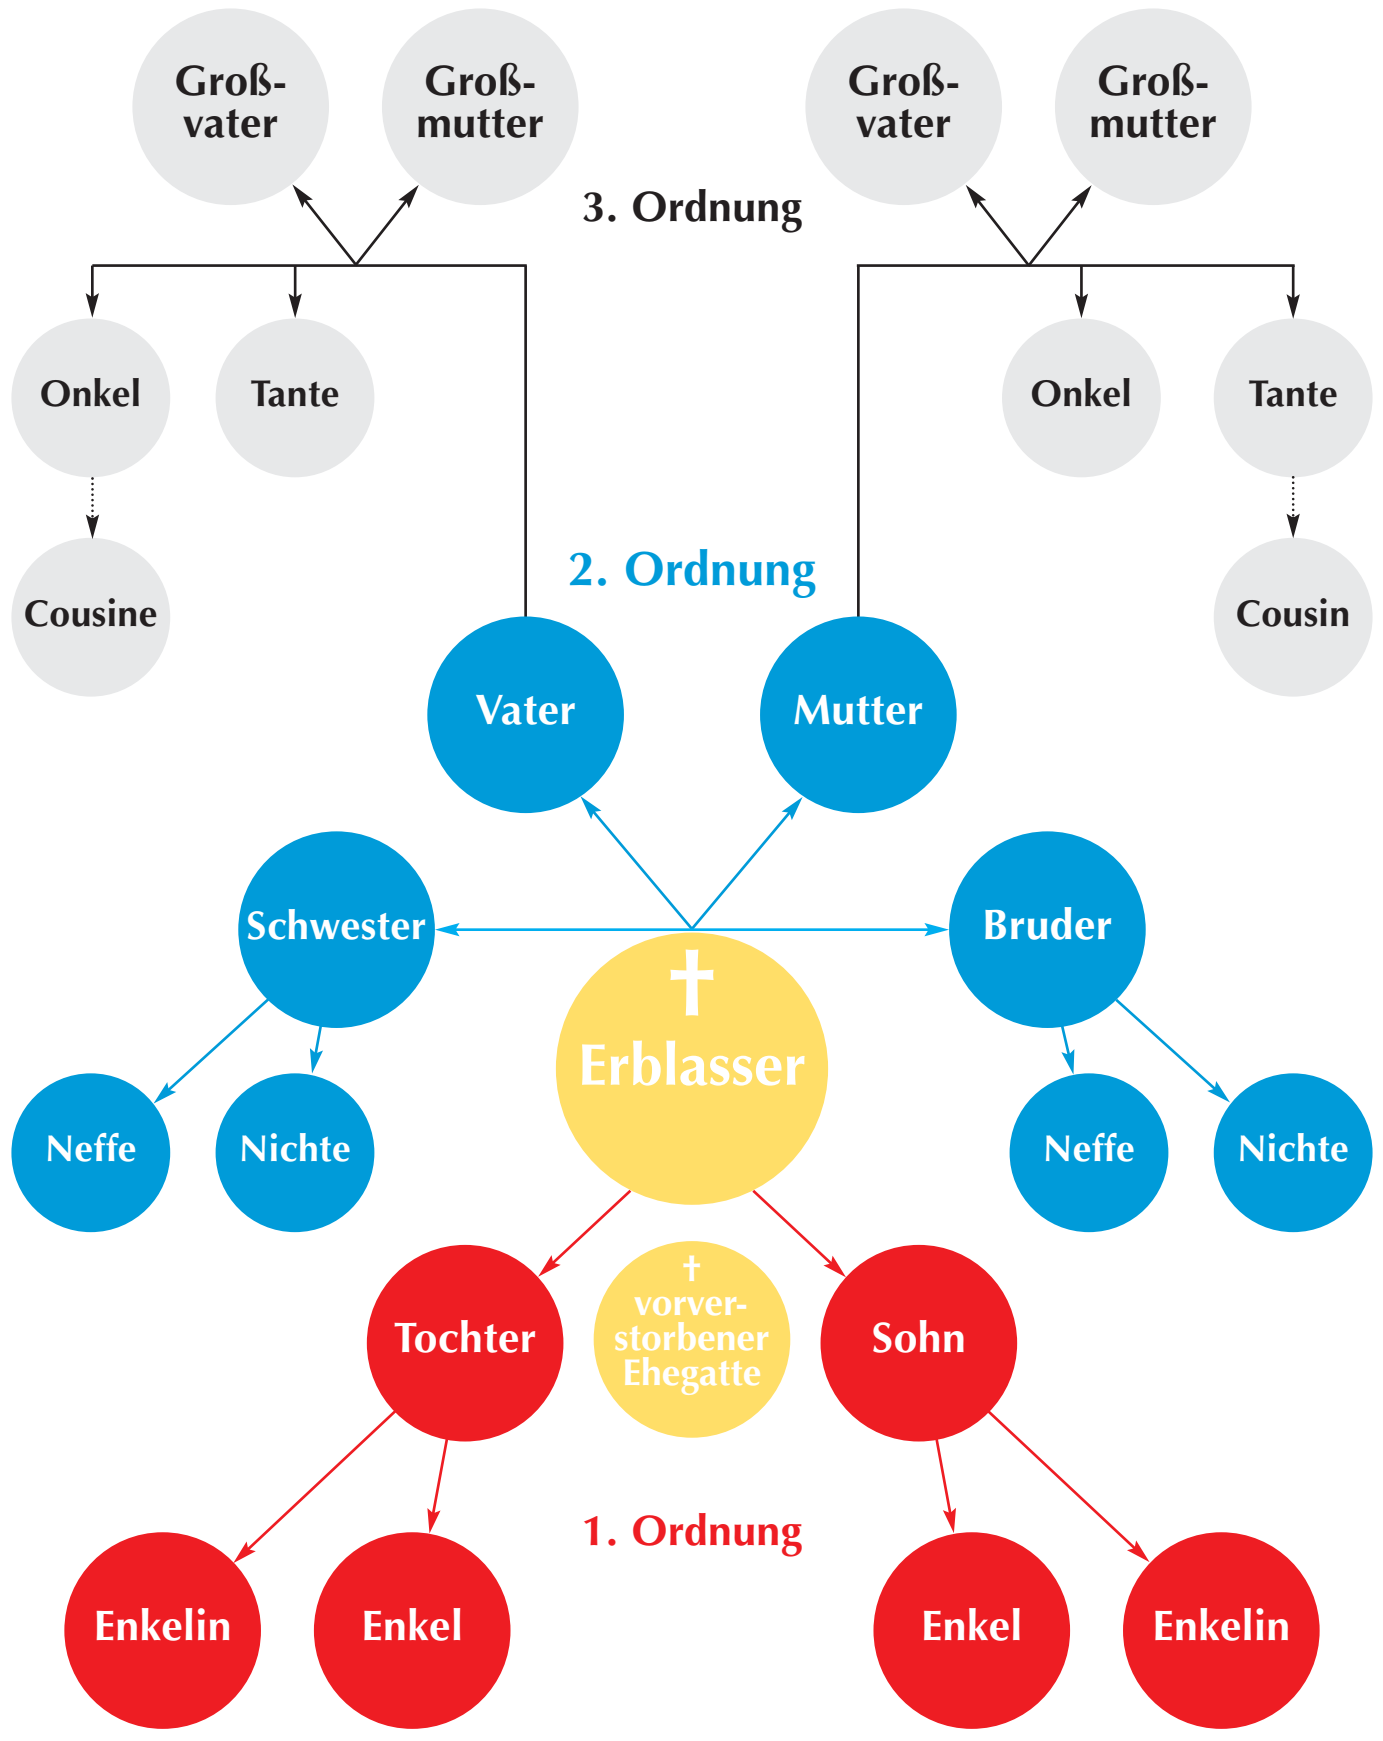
Großvater

Großmutter

3. Ordnung

Großvater

Großmutter

Onkel

Tante

Onkel

Tante

Cousine

2. Ordnung

Cousin

Vater

Mutter

Schwester

Bruder

†
Erblasser

Neffe

Nichte

Neffe

Nichte

Tochter

†
vorverstorbener Ehegatte

Sohn

1. Ordnung

Enkelin

Enkel

Enkel

Enkelin